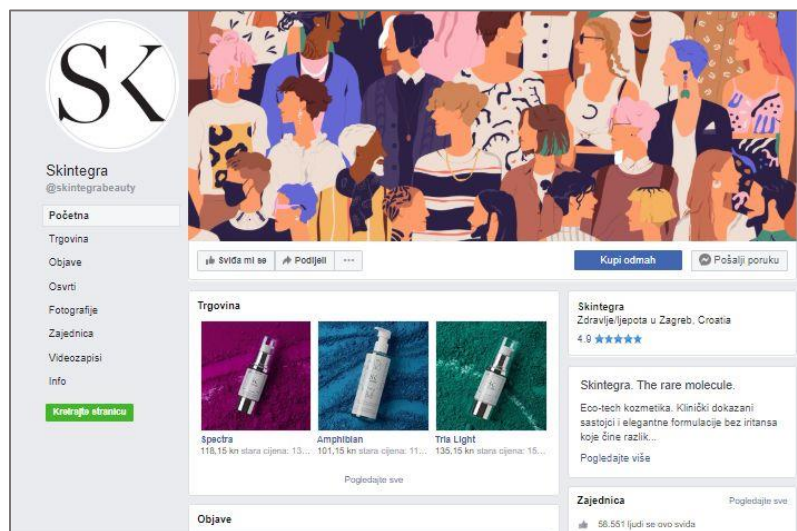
SK

Skintegra
@skintegrabeauty

Početna
Trgovina
Objave
Osvrti
Fotografije
Zajednica
Videozapisi
Info

Kreirajte stranicu

Sviđa mi se
Podijeli
···
Kupi odmah
Pošalji poruku

Trgovina

Spectra
118,15 kn stara cijena: 13...

Amphibian
101,15 kn stara cijena: 11...

Tria Light
135,15 kn stara cijena: 15...

Pogledajte sve

Objave

Skintegra
Zdravlje/ljepota u Zagreb, Croatia
4.9 ★★★★★

Skintegra. The rare molecule.

Eco-tech kozmetika. Klinički dokazani sastojci i elegantne formulacije bez iritansa koje čine razlik...

Pogledajte više

Zajednica
Pogledajte sve
58.551 ljudi se ovo sviđa